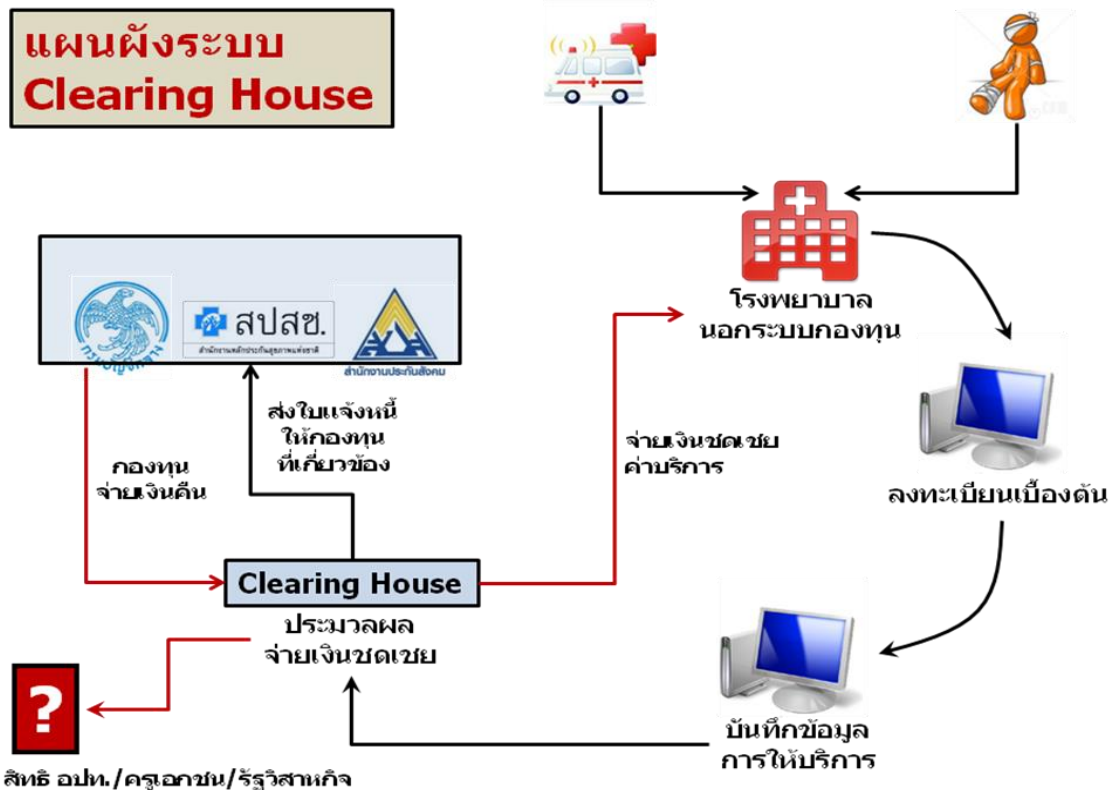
แผนผังระบบ
Clearing House

สปสช.
สำนักงานหลักประกันสุขภาพแห่งชาติ

สำนักงานประกันสังคม

โรงพยาบาล
นอกระบบกองทุน

ส่งใบแจ้งหนี้
ให้กองทุน
ที่เกี่ยวข้อง

จ่ายเงินชดเชย
ค่าบริการ

กองทุน
จ่ายเงินคืน

ลงทะเบียนเบื้องต้น

Clearing House

ประมวลผล
จ่ายเงินชดเชย

?

บันทึกข้อมูล
การให้บริการ

สิทธิ อปท./ครูเอกชน/รัฐวิสาหกิจ